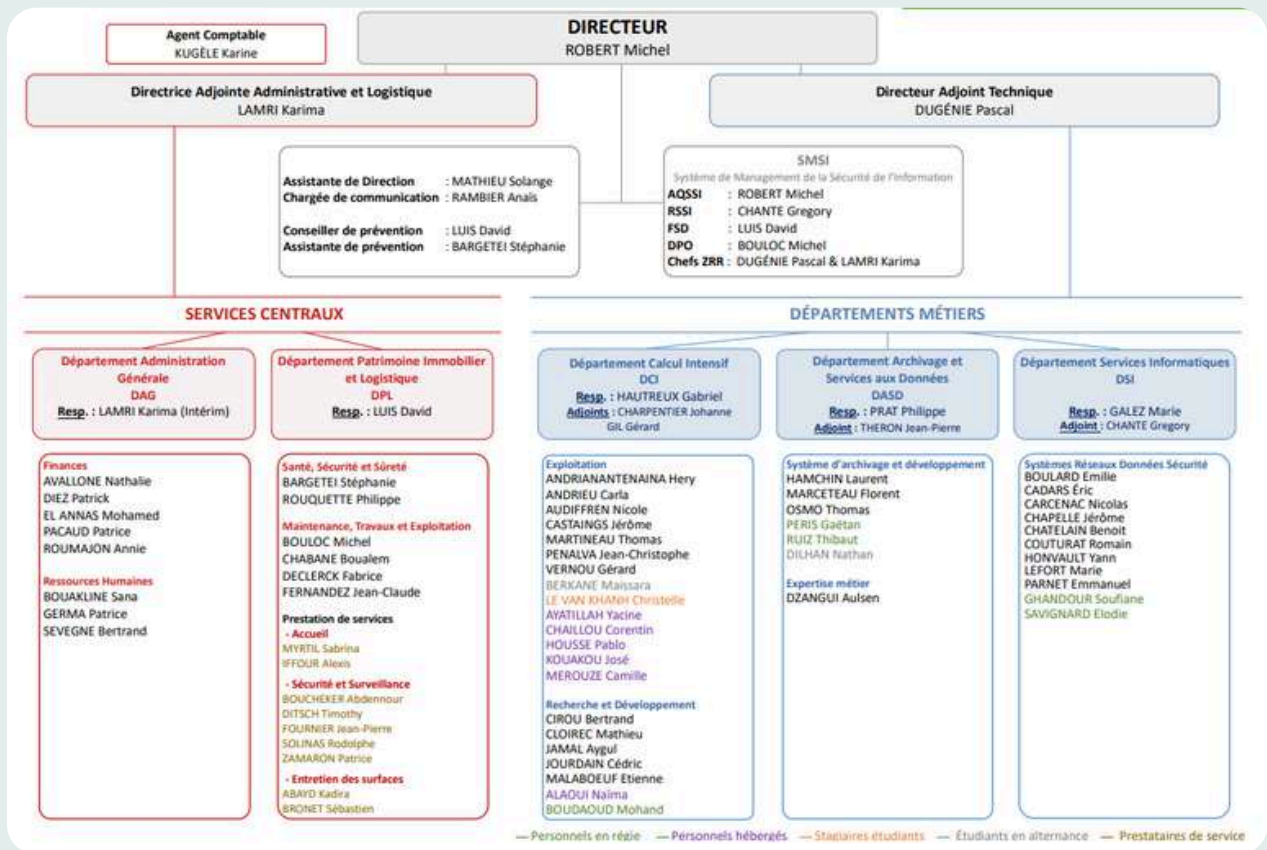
Agent Comptable
KUGÈLE Karine

DIRECTEUR
ROBERT Michel

Directrice Adjointe Administrative et Logistique
LAMRI Karima

Directeur Adjoint Technique
DUGÉNIE Pascal

Assistante de Direction : MATHIEU Solange
Chargée de communication : RAMBIER Anaïs

Conseiller de prévention : LUIS David
Assistante de prévention : BARGETEI Stéphanie

SMSI
Système de Management de la Sécurité de l'Information
AQSSI : ROBERT Michel
RSSI : CHANTE Gregory
FSD : LUIS David
DPO : BOULOC Michel
Chefs ZRR : DUGÉNIE Pascal & LAMRI Karima

SERVICES CENTRAUX

DÉPARTEMENTS MÉTIERS

Département Administration Générale
DAG
Resp. : LAMRI Karima (Intérim)

Département Patrimoine Immobilier et Logistique
DPL
Resp. : LUIS David

Département Calcul Intensif
DCI
Resp. : HAUTREUX Gabriel
Adjoints : CHARPENTIER Johanne
GIL Gérard

Département Archivage et Services aux Données
DASD
Resp. : PRAT Philippe
Adjoint : THERON Jean-Pierre

Département Services Informatiques
DSI
Resp. : GALEZ Marie
Adjoint : CHANTE Gregory

Finances
AVALLONE Nathalie
DIEZ Patrick
EL ANNAS Mohamed
PACAUD Patrice
ROUMAJON Annie

Ressources Humaines
BOUAKLINE Sana
GERMA Patrice
SEVEGNE Bertrand

Santé, Sécurité et Sûreté
BARGETEI Stéphanie
ROUQUETTE Philippe

Maintenance, Travaux et Exploitation
BOULOC Michel
CHABANE Boualem
DECLERCK Fabrice
FERNANDEZ Jean-Claude

Prestation de services
- Accueil
MYRTIL Sabrina
IFFOUR Alexis

- Sécurité et Surveillance
BOUCHEKER Abdennour
DITSCH Timothy
FOURNIER Jean-Pierre
SOLINAS Rodolphe
ZAMARON Patrice

- Entretien des surfaces
ABAYD Kadira
BRONET Sébastien

Exploitation
ANDRIANANTENAINA Hery
ANDRIEU Carla
AUDIFFREN Nicole
CASTAINGS Jérôme
MARTINEAU Thomas
PENALVA Jean-Christophe
VERNOU Gérard
BERKANE Maissara
LE VAN KHANH Christelle
AYATILLAH Yacine
CHAILLOU Corentin
HOUSSE Pablo
KOUAKOU José
MEROUZE Camille

Recherche et Développement
CIROU Bertrand
CLOIREC Mathieu
JAMAL Aygul
JOURDAIN Cédric
MALABOEUF Etienne
ALAOUI Naïma
BOUDAOUD Mohand

Système d'archivage et développement
HAMCHIN Laurent
MARCETEAU Florent
OSMO Thomas
PERIS Gaëtan
RUIZ Thibaut
DILHAN Nathan

Expertise métier
DZANGUI Aulsen

Systèmes Réseaux Données Sécurité
BOULARD Emilie
CADARS Éric
CARCENAC Nicolas
CHAPELLE Jérôme
CHATELAIN Benoit
COUTURAT Romain
HONVAULT Yann
LEFORT Marie
PARNET Emmanuel
GHANDOUR Soufiane
SAVIGNARD Elodie

— Personnels en régie — Personnels hébergés — Stagiaires étudiants — Étudiants en alternance — Prestataires de service